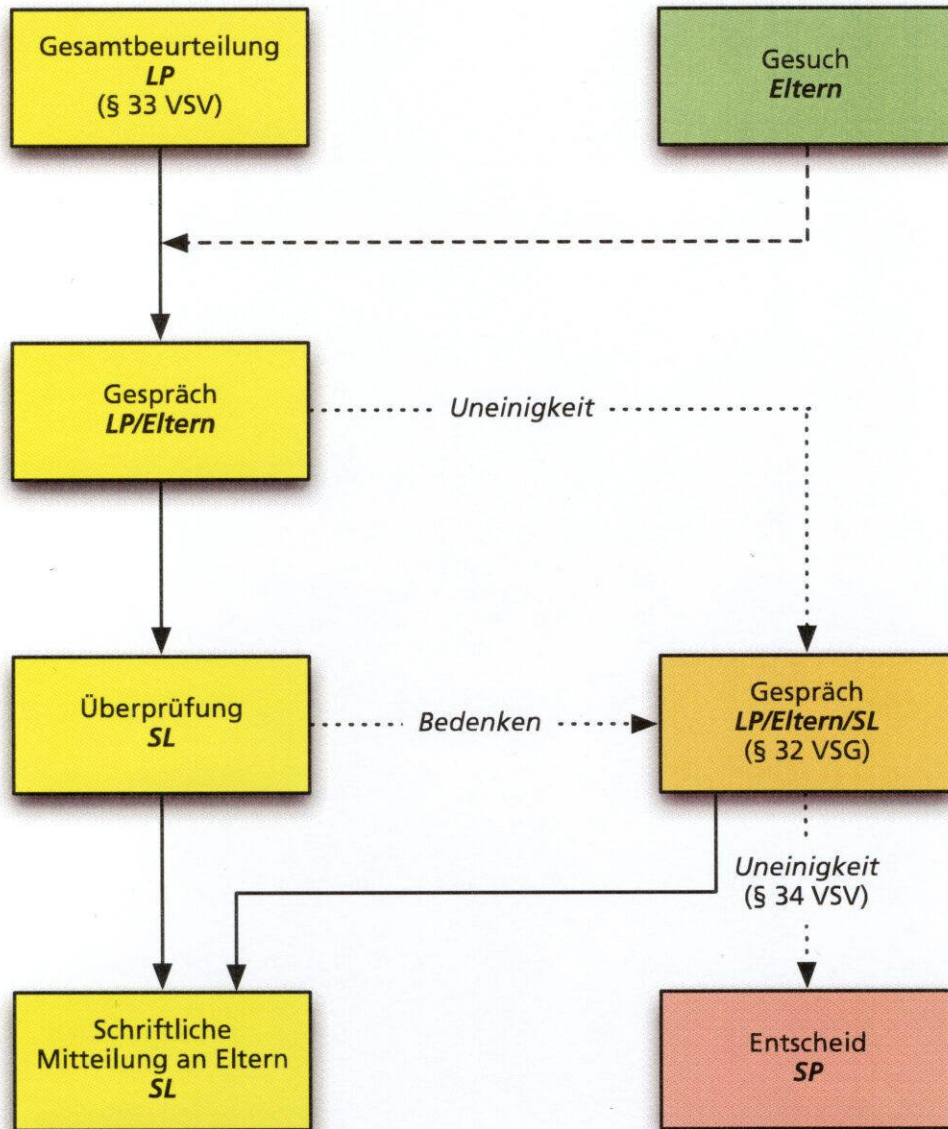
Gesamtbeurteilung
LP
(§ 33 VSV)

Gesuch
Eltern

Gespräch
LP/Eltern

Uneinigkeit

Überprüfung
SL

Bedenken

Gespräch
LP/Eltern/SL
(§ 32 VSG)

Uneinigkeit
(§ 34 VSV)

Schriftliche
Mitteilung an Eltern
SL

Entscheid
SP